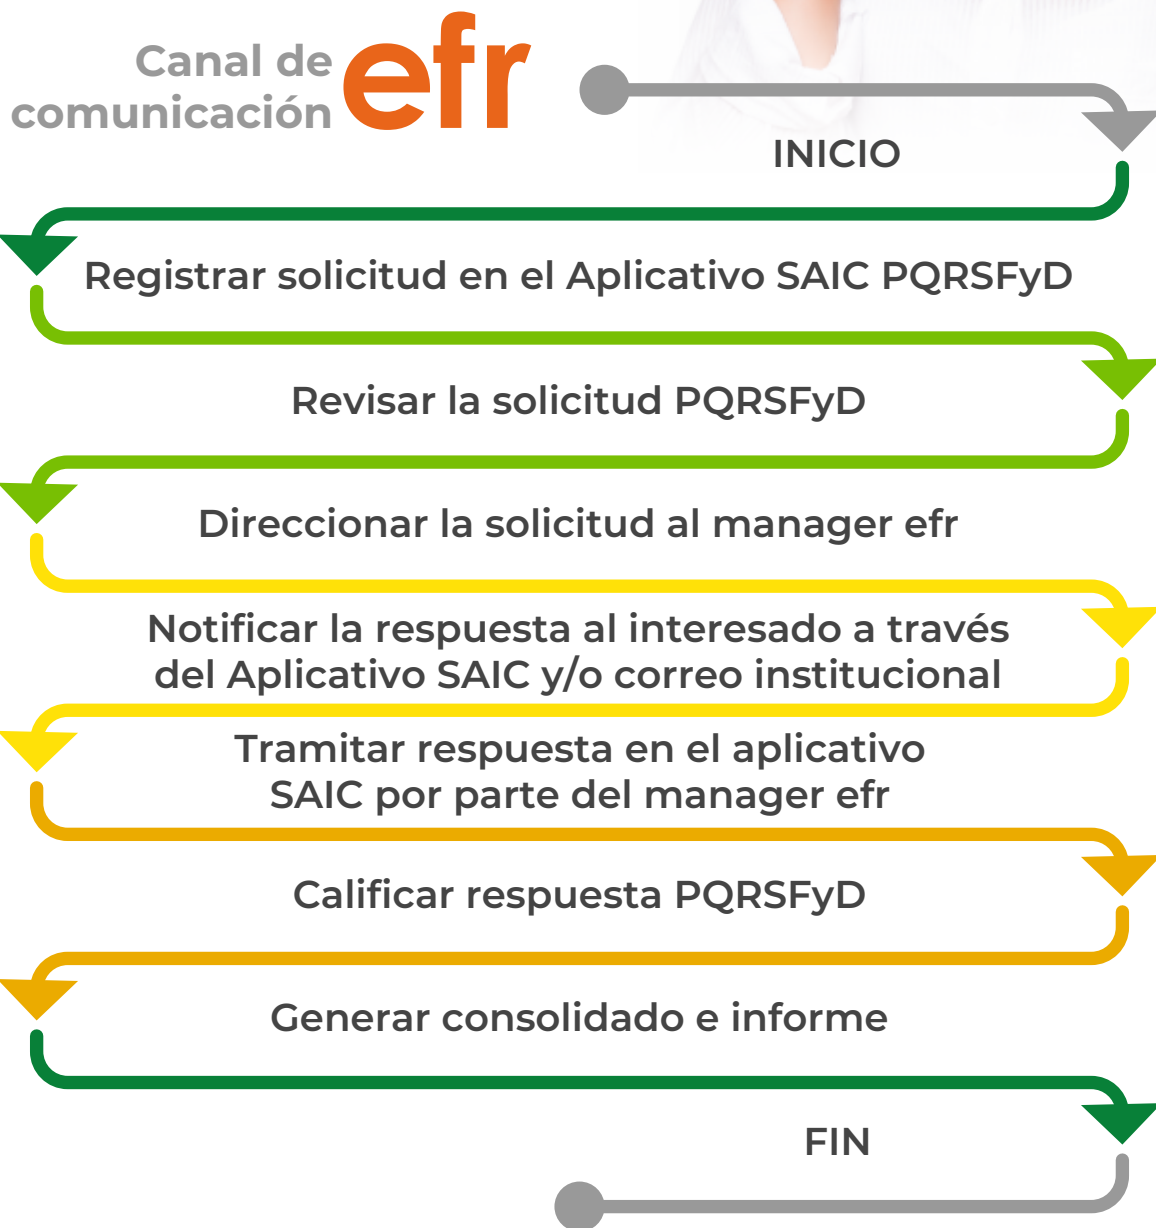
Canal de comunicación efr

INICIO

Registrar solicitud en el Aplicativo SAIC PQRSFyD

Revisar la solicitud PQRSFyD

Direccionar la solicitud al manager efr

Notificar la respuesta al interesado a través del Aplicativo SAIC y/o correo institucional

Tramitar respuesta en el aplicativo SAIC por parte del manager efr

Calificar respuesta PQRSFyD

Generar consolidado e informe

FIN